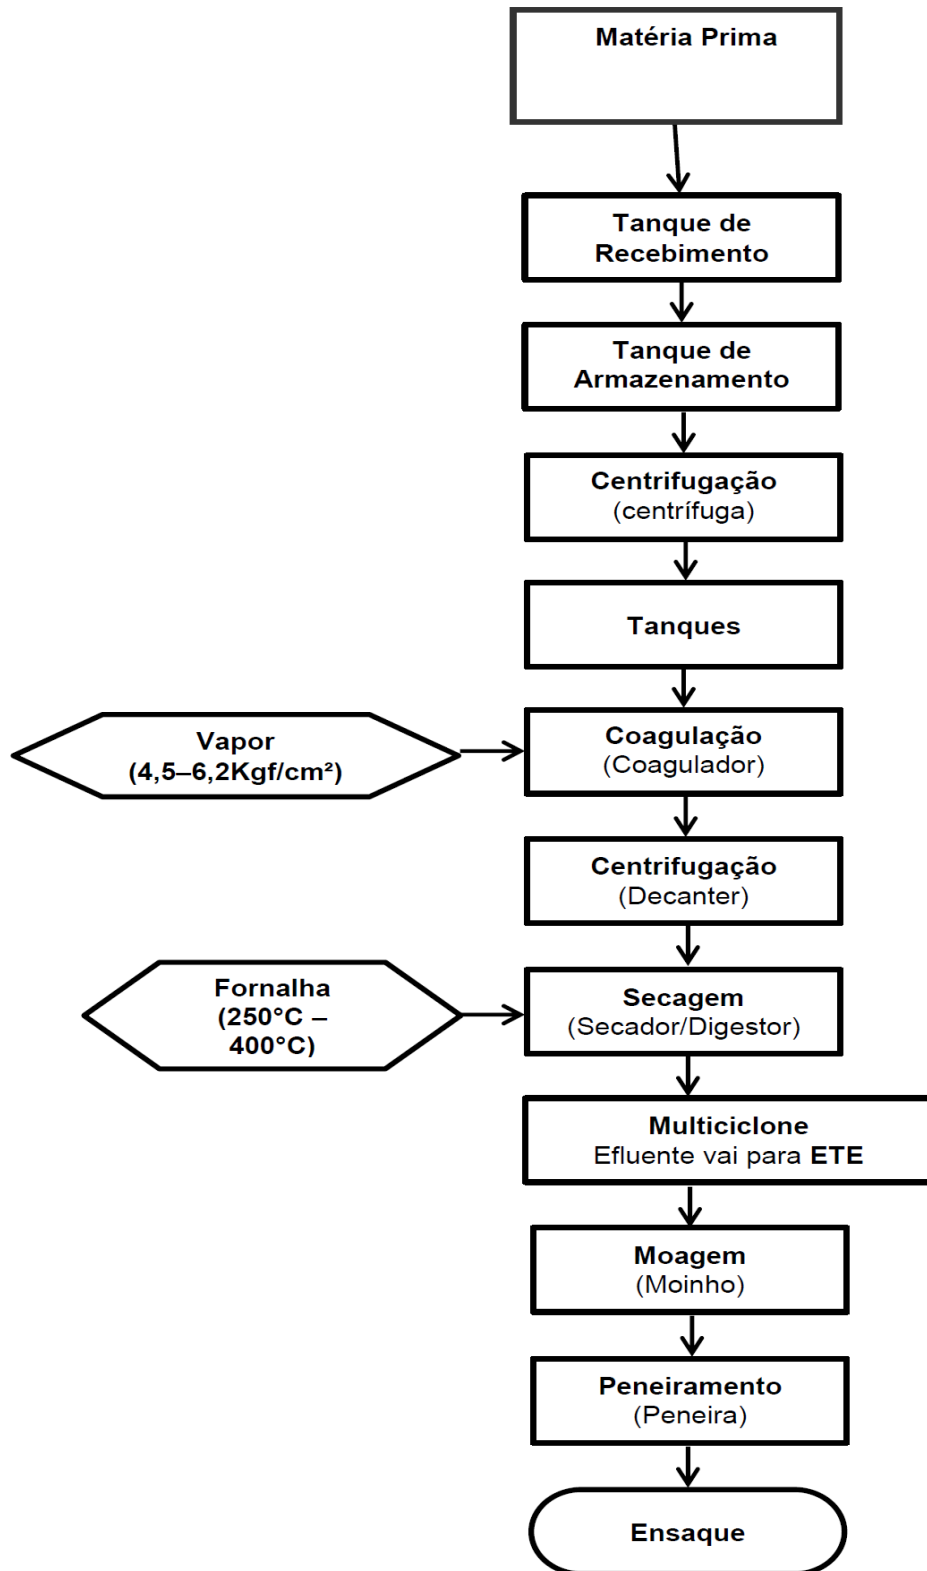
Matéria Prima

Tanque de Recebimento

Tanque de Armazenamento

Centrifugação (centrífuga)

Tanques

Vapor (4,5–6,2Kgf/cm²)

Coagulação (Coagulador)

Centrifugação (Decanter)

Fornalha (250°C – 400°C)

Secagem (Secador/Digestor)

Multiciclone
Efluente vai para ETE

Moagem (Moinho)

Peneiramento (Peneira)

Ensaque